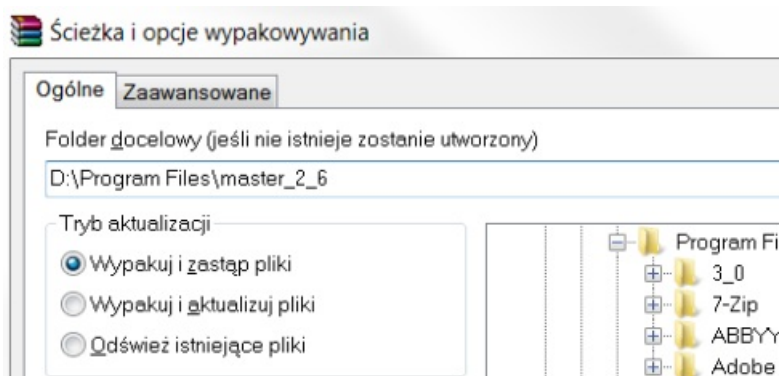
Ścieżka i opcje wypakowywania

Ogólne | Zaawansowane

Folder docelowy (jeśli nie istnieje zostanie utworzony)

D:\Program Files\master_2_6

Tryb aktualizacji

Wypakuj i zastąp pliki

Wypakuj i aktualizuj pliki

Odśwież istniejące pliki

Program Fi

3_0

7-Zip

ABBYY

Adobe